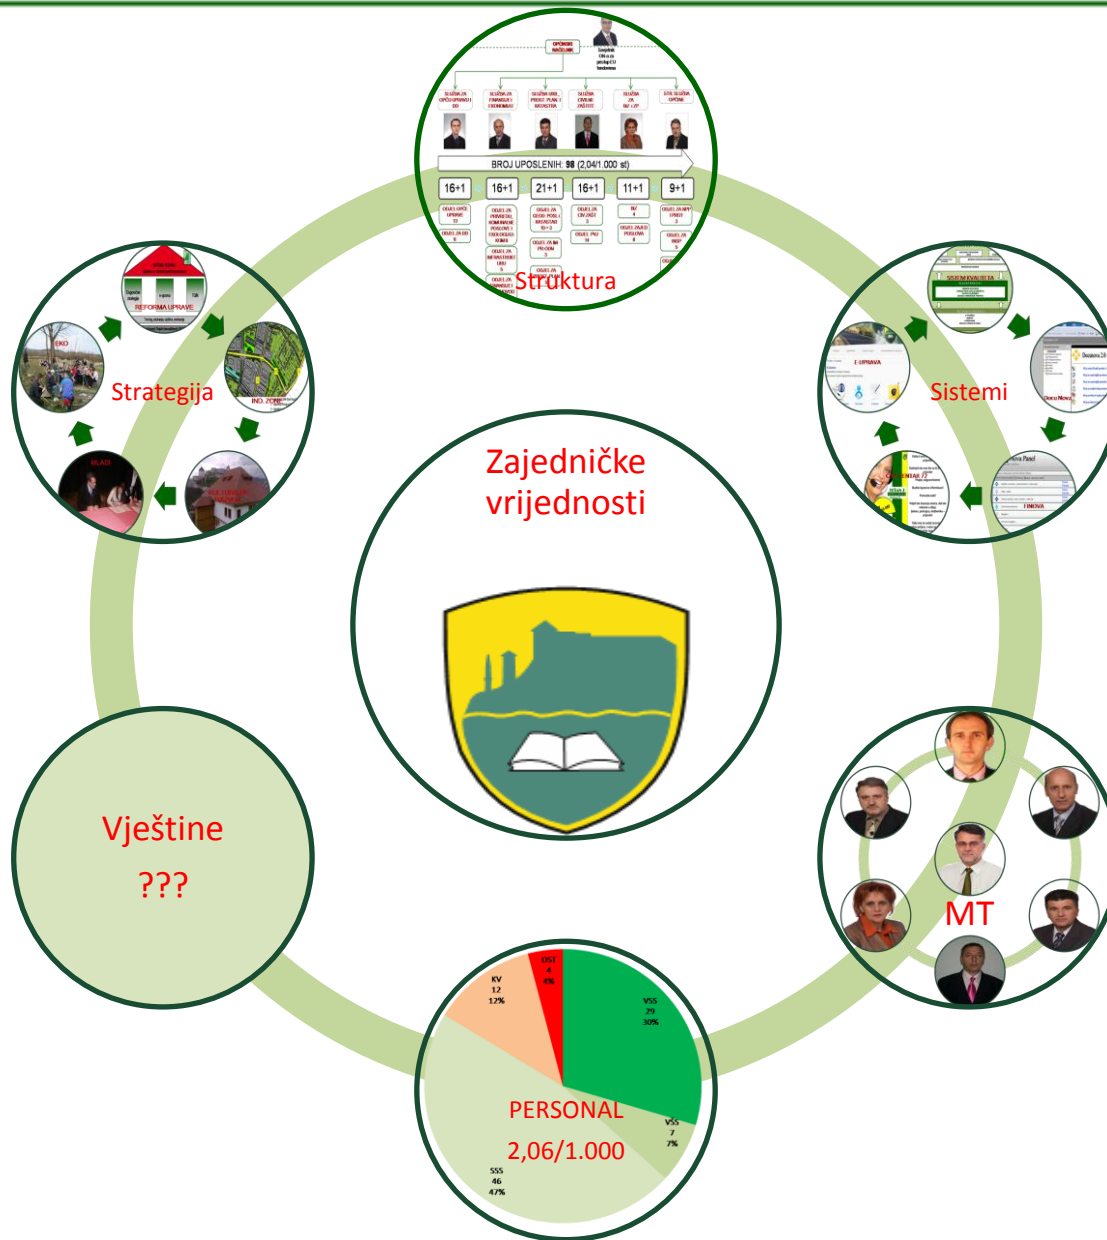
OPĆINSKI NAČELNIK

BROJ UPOSLENIH: 98 (2,04/1.000 st)

16+1

16+1

21+1

16+1

11+1

9+1

Struktura

Strategija

REFORMA UPRAVE

EKO

IND. ZONE

MLADI

Sistemi

SISTEM KVALITETA

E-UPRAVA

FINOVA

Zajedničke vrijednosti

Vještine

???

MT

OST
4
4%

KV
12
12%

VSS
29
30%

VŠS
7
7%

SSS
46
47%

PERSONAL

2,06/1.000